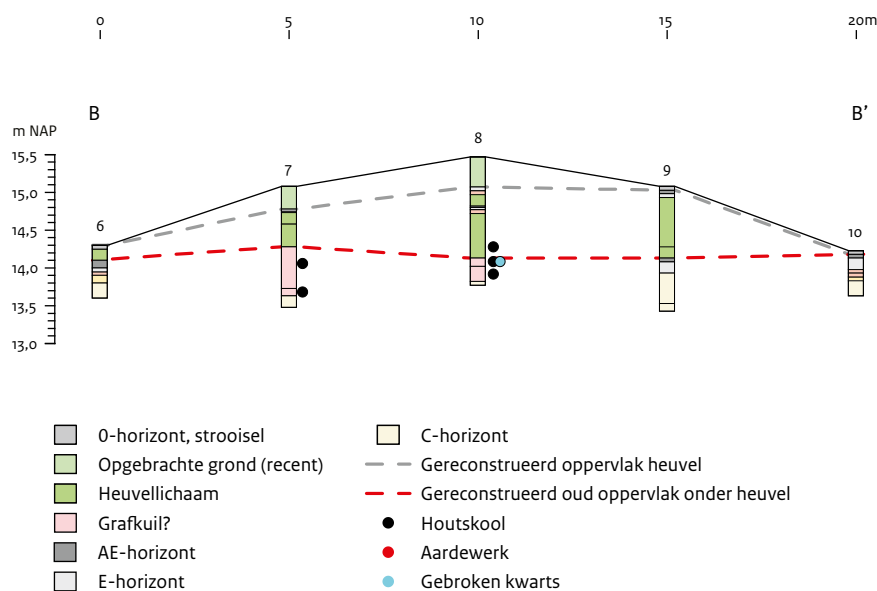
0 5 10 15 20m

B B'

m NAP

15,5
15,0
14,5
14,0
13,5
13,0

6 7 8 9 10

0-horizont, strooisel
Opgebrachte grond (recent)
Heuvellichaam
Grafkuil?
AE-horizont
E-horizont
C-horizont
Gereconstrueerd oppervlak heuvel
Gereconstrueerd oud oppervlak onder heuvel
Houtskool
Aardewerk
Gebroken kwarts